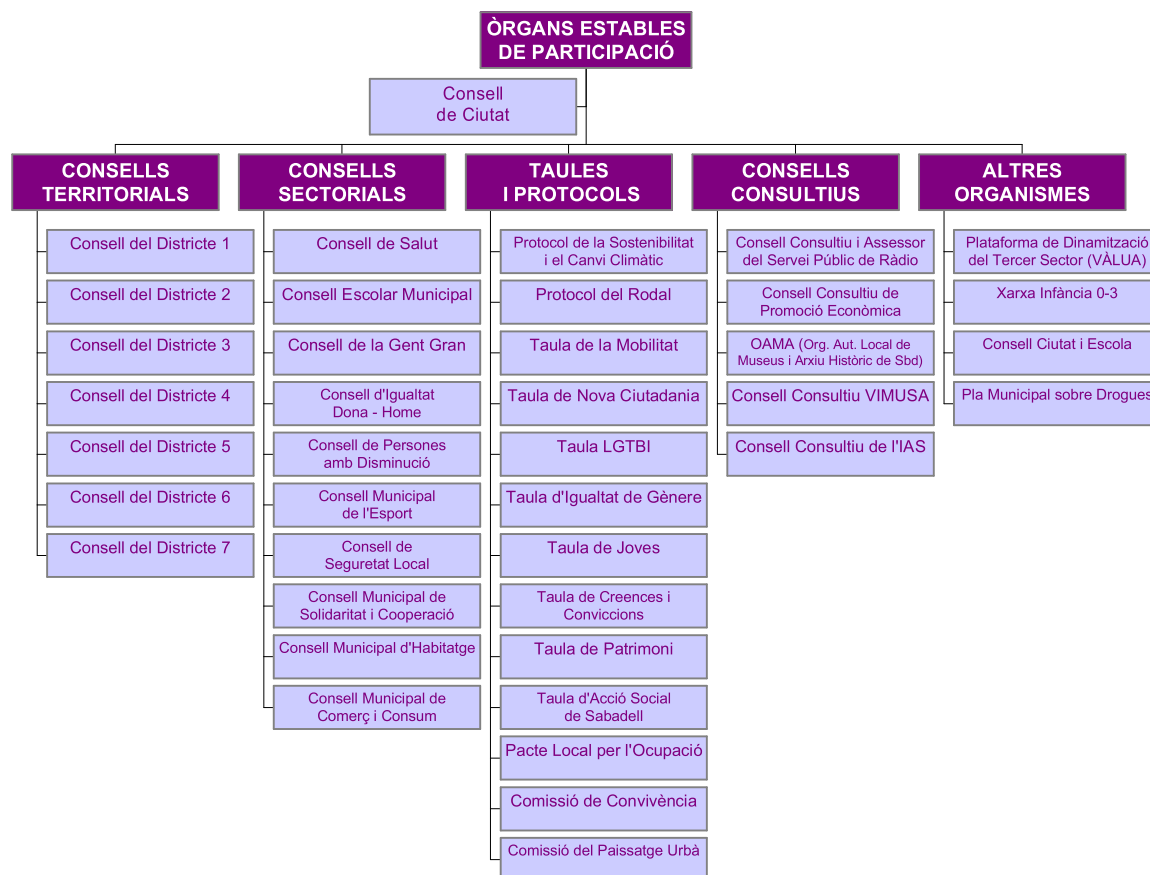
ÒRGANS ESTABLES DE PARTICIPACIÓ

Consell de Ciutat

CONSELLS TERRITORIALS

Consell del Districte 1

Consell del Districte 2

Consell del Districte 3

Consell del Districte 4

Consell del Districte 5

Consell del Districte 6

Consell del Districte 7

CONSELLS SECTORIALS

Consell de Salut

Consell Escolar Municipal

Consell de la Gent Gran

Consell d'Igualtat Dona - Home

Consell de Persones amb Disminució

Consell Municipal de l'Esport

Consell de Seguretat Local

Consell Municipal de Solidaritat i Cooperació

Consell Municipal d'Habitatge

Consell Municipal de Comerç i Consum

TAULES I PROTOCOLS

Protocol de la Sostenibilitat i el Canvi Climàtic

Protocol del Rodal

Taula de la Mobilitat

Taula de Nova Ciutadania

Taula LGTBI

Taula d'Igualtat de Gènere

Taula de Joves

Taula de Creences i Conviccions

Taula de Patrimoni

Taula d'Acció Social de Sabadell

Pacte Local per l'Ocupació

Comissió de Convivència

Comissió del Paissatge Urbà

CONSELLS CONSULTIUS

Consell Consultiu i Assessor del Servei Públic de Ràdio

Consell Consultiu de Promoció Econòmica

OAMA (Org. Aut. Local de Museus i Arxiu Històric de Sbd)

Consell Consultiu VIMUSA

Consell Consultiu de l'IAS

ALTRES ORGANISMES

Plataforma de Dinamització del Tercer Sector (VÀLUA)

Xarxa Infància 0-3

Consell Ciutat i Escola

Pla Municipal sobre Drogues